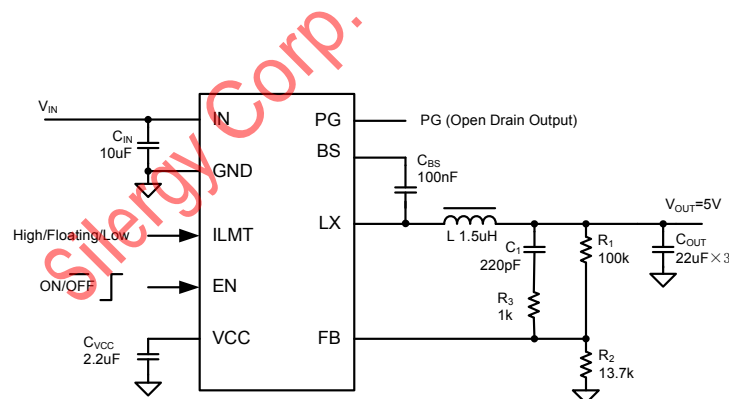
Silergy Corp.

$V_{IN}$

$C_{IN}$
10uF

IN
GND
ILMT
EN
VCC

PG
BS
LX
FB

PG (Open Drain Output)

$C_{BS}$
100nF

High/Floating/Low

ON/OFF

$C_{VCC}$
2.2uF

L 1.5uH

$C_1$
220pF

$R_3$
1k

$R_1$
100k

$R_2$
13.7k

$V_{OUT}$=5V

$C_{OUT}$
22uF×3